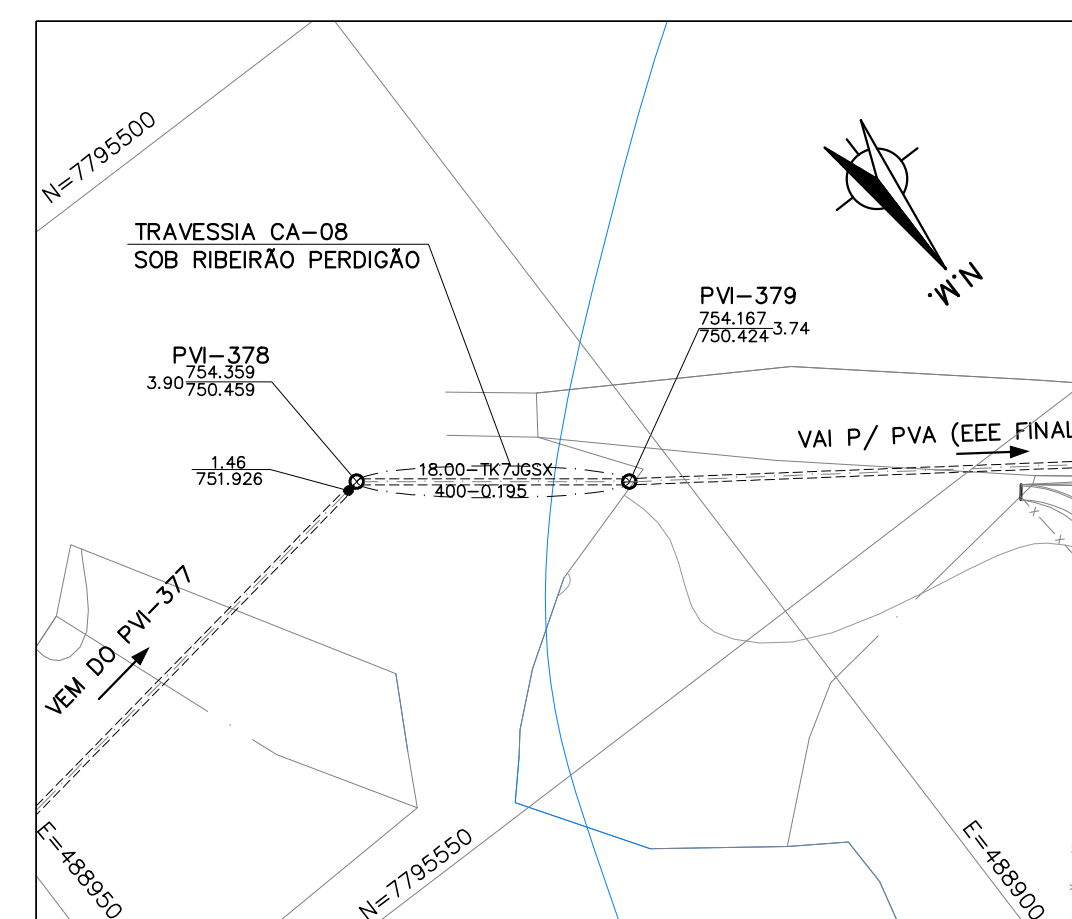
N=7795500

TRAVESSIA CA–08
SOB RIBEIRÃO PERDIGÃO

N.M.

PVI–379
754.167
750.424 3.74

PVI–378
3.90 754.359
750.459

VAI P/ PVA (EEE FINAL

1.46
751.926

18.00–TK7JGSX
400–0.195

VEM DO PVI–377

E=488950

N=7795550

E=488900